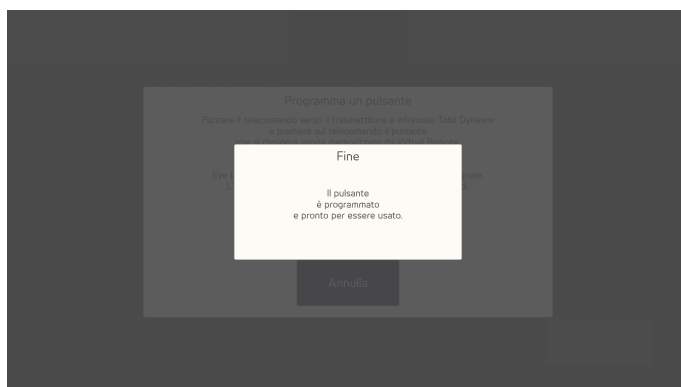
Programma un pulsante

Puntare il telecomando verso il trasmettitore a infrarossi Tobii Dynavox e premere sul telecomando il pulsante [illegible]

Eye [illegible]

Fine

Il pulsante
è programmato
e pronto per essere usato.

Annulla